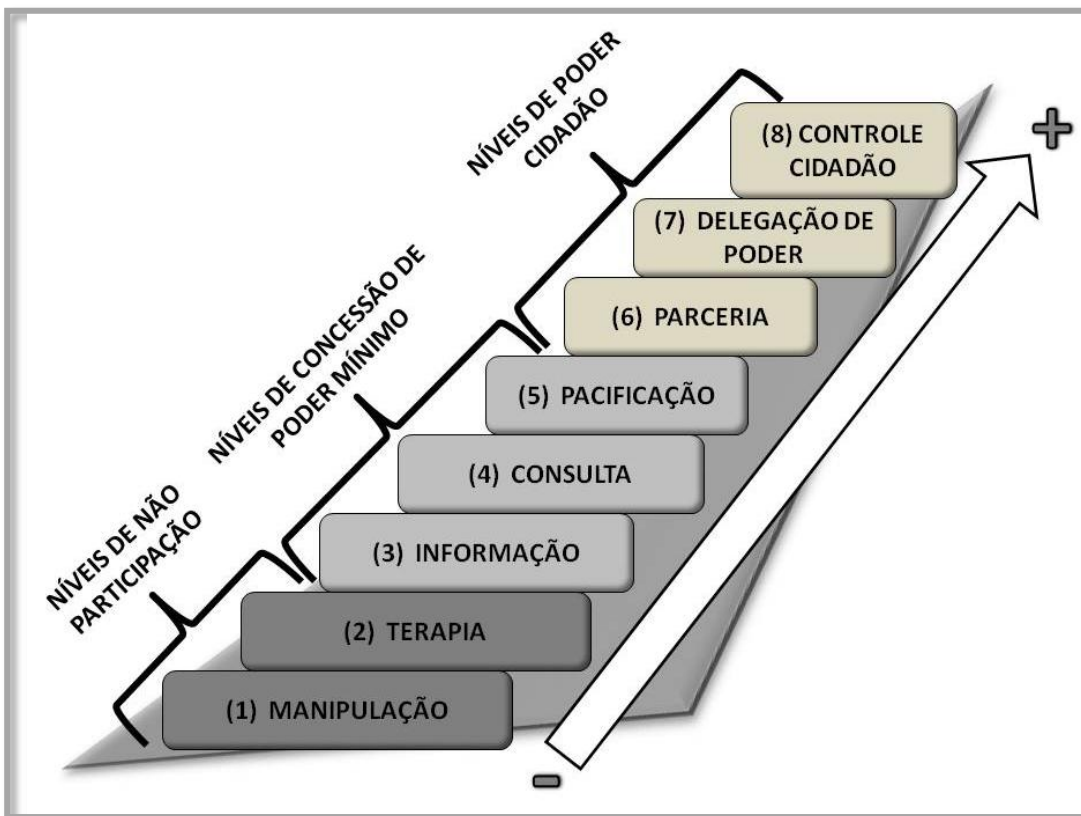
NÍVEIS DE PODER CIDADÃO

NÍVEIS DE CONCESSÃO DE PODER MÍNIMO

NÍVEIS DE NÃO PARTICIPAÇÃO

+

(8) CONTROLE CIDADÃO

(7) DELEGAÇÃO DE PODER

(6) PARCERIA

(5) PACIFICAÇÃO

(4) CONSULTA

(3) INFORMAÇÃO

(2) TERAPIA

(1) MANIPULAÇÃO

–